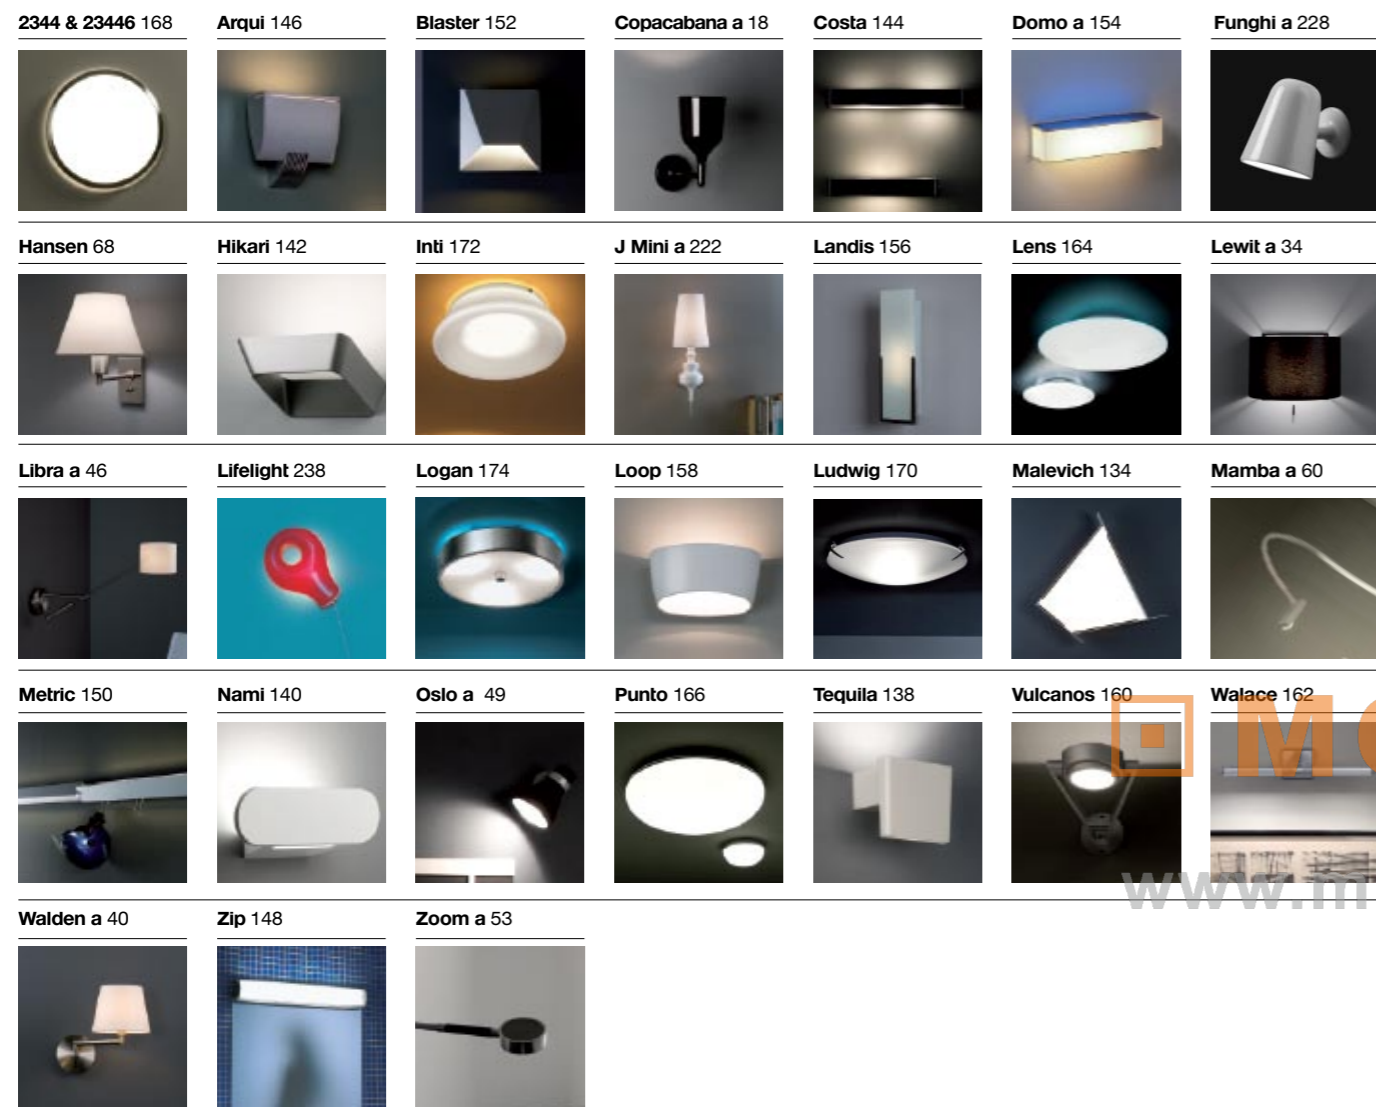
2344 & 23446 168
Arqui 146
Blaster 152
Copacabana a 18
Costa 144
Domo a 154
Funghi a 228

Hansen 68
Hikari 142
Inti 172
J Mini a 222
Landis 156
Lens 164
Lewit a 34

Libra a 46
Lifelight 238
Logan 174
Loop 158
Ludwig 170
Malevich 134
Mamba a 60

Metric 150
Nami 140
Oslo a 49
Punto 166
Tequila 138
Vulcanos 160
Walace 162

Walden a 40
Zip 148
Zoom a 53

M
www.m